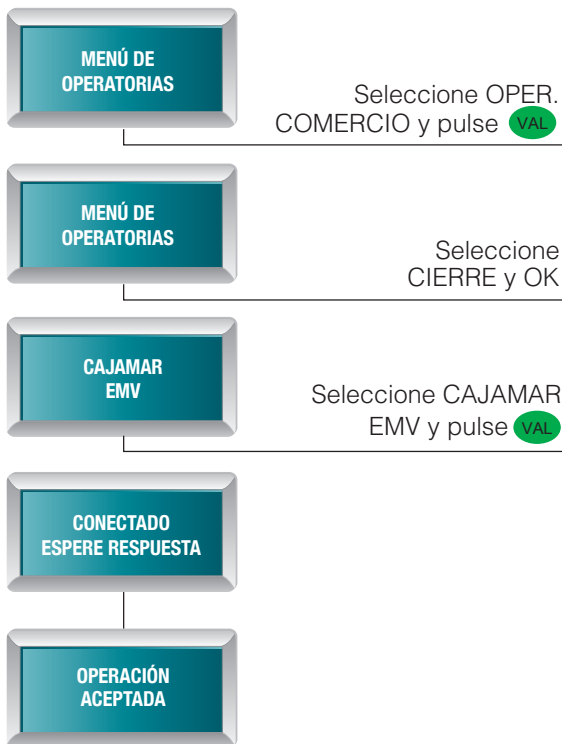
MENÚ DE OPERATORIAS

Seleccione OPER. COMERCIO y pulse VAL

MENÚ DE OPERATORIAS

Seleccione CIERRE y OK

CAJAMAR EMV

Seleccione CAJAMAR EMV y pulse VAL

CONECTADO ESPERE RESPUESTA

OPERACIÓN ACEPTADA